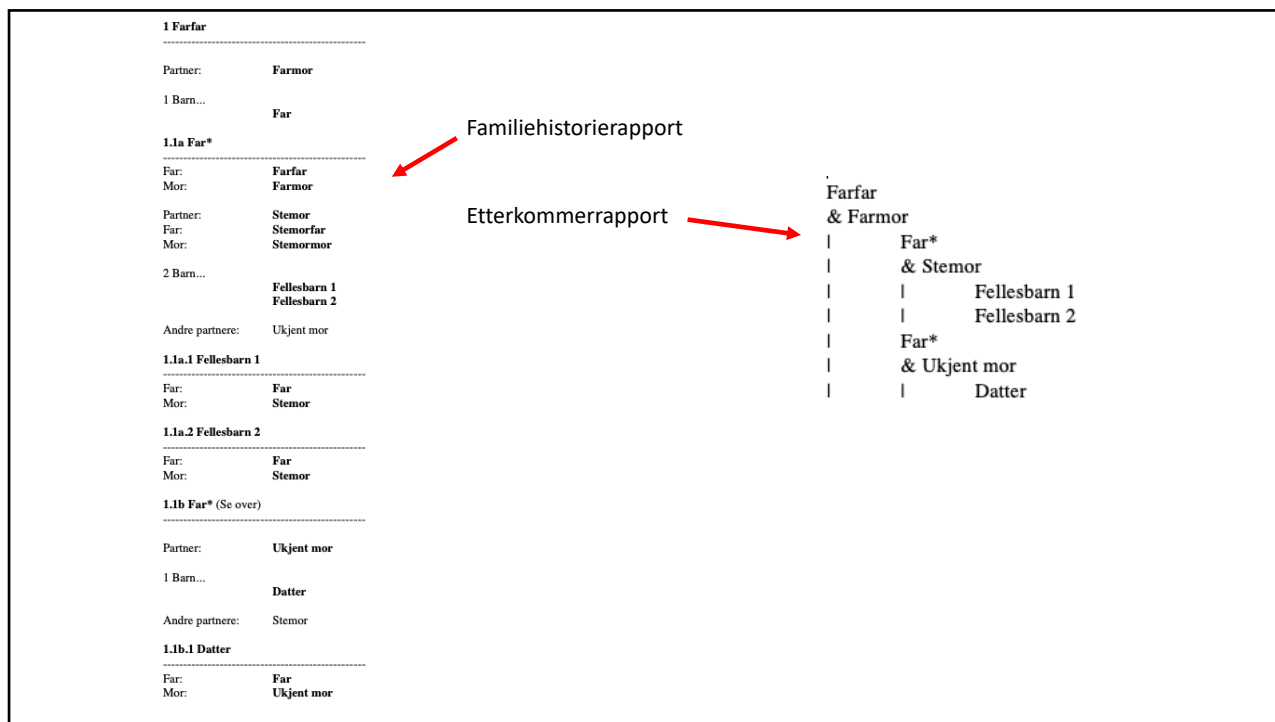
1 Farfar
--------------------------------------------------

Partner: Farmor

1 Barn...
Far

1.1a Far*
--------------------------------------------------
Far: Farfar
Mor: Farmor

Partner: Stemor
Far: Stemorfar
Mor: Stemormor

2 Barn...
Fellesbarn 1
Fellesbarn 2

Andre partnere: Ukjent mor

1.1a.1 Fellesbarn 1
--------------------------------------------------
Far: Far
Mor: Stemor

1.1a.2 Fellesbarn 2
--------------------------------------------------
Far: Far
Mor: Stemor

1.1b Far* (Se over)
--------------------------------------------------

Partner: Ukjent mor

1 Barn...
Datter

Andre partnere: Stemor

1.1b.1 Datter
--------------------------------------------------
Far: Far
Mor: Ukjent mor

Familiehistorierapport

Etterkommerrapport

Farfar
& Farmor
| Far*
| & Stemor
| | Fellesbarn 1
| | Fellesbarn 2
| Far*
| & Ukjent mor
| | Datter